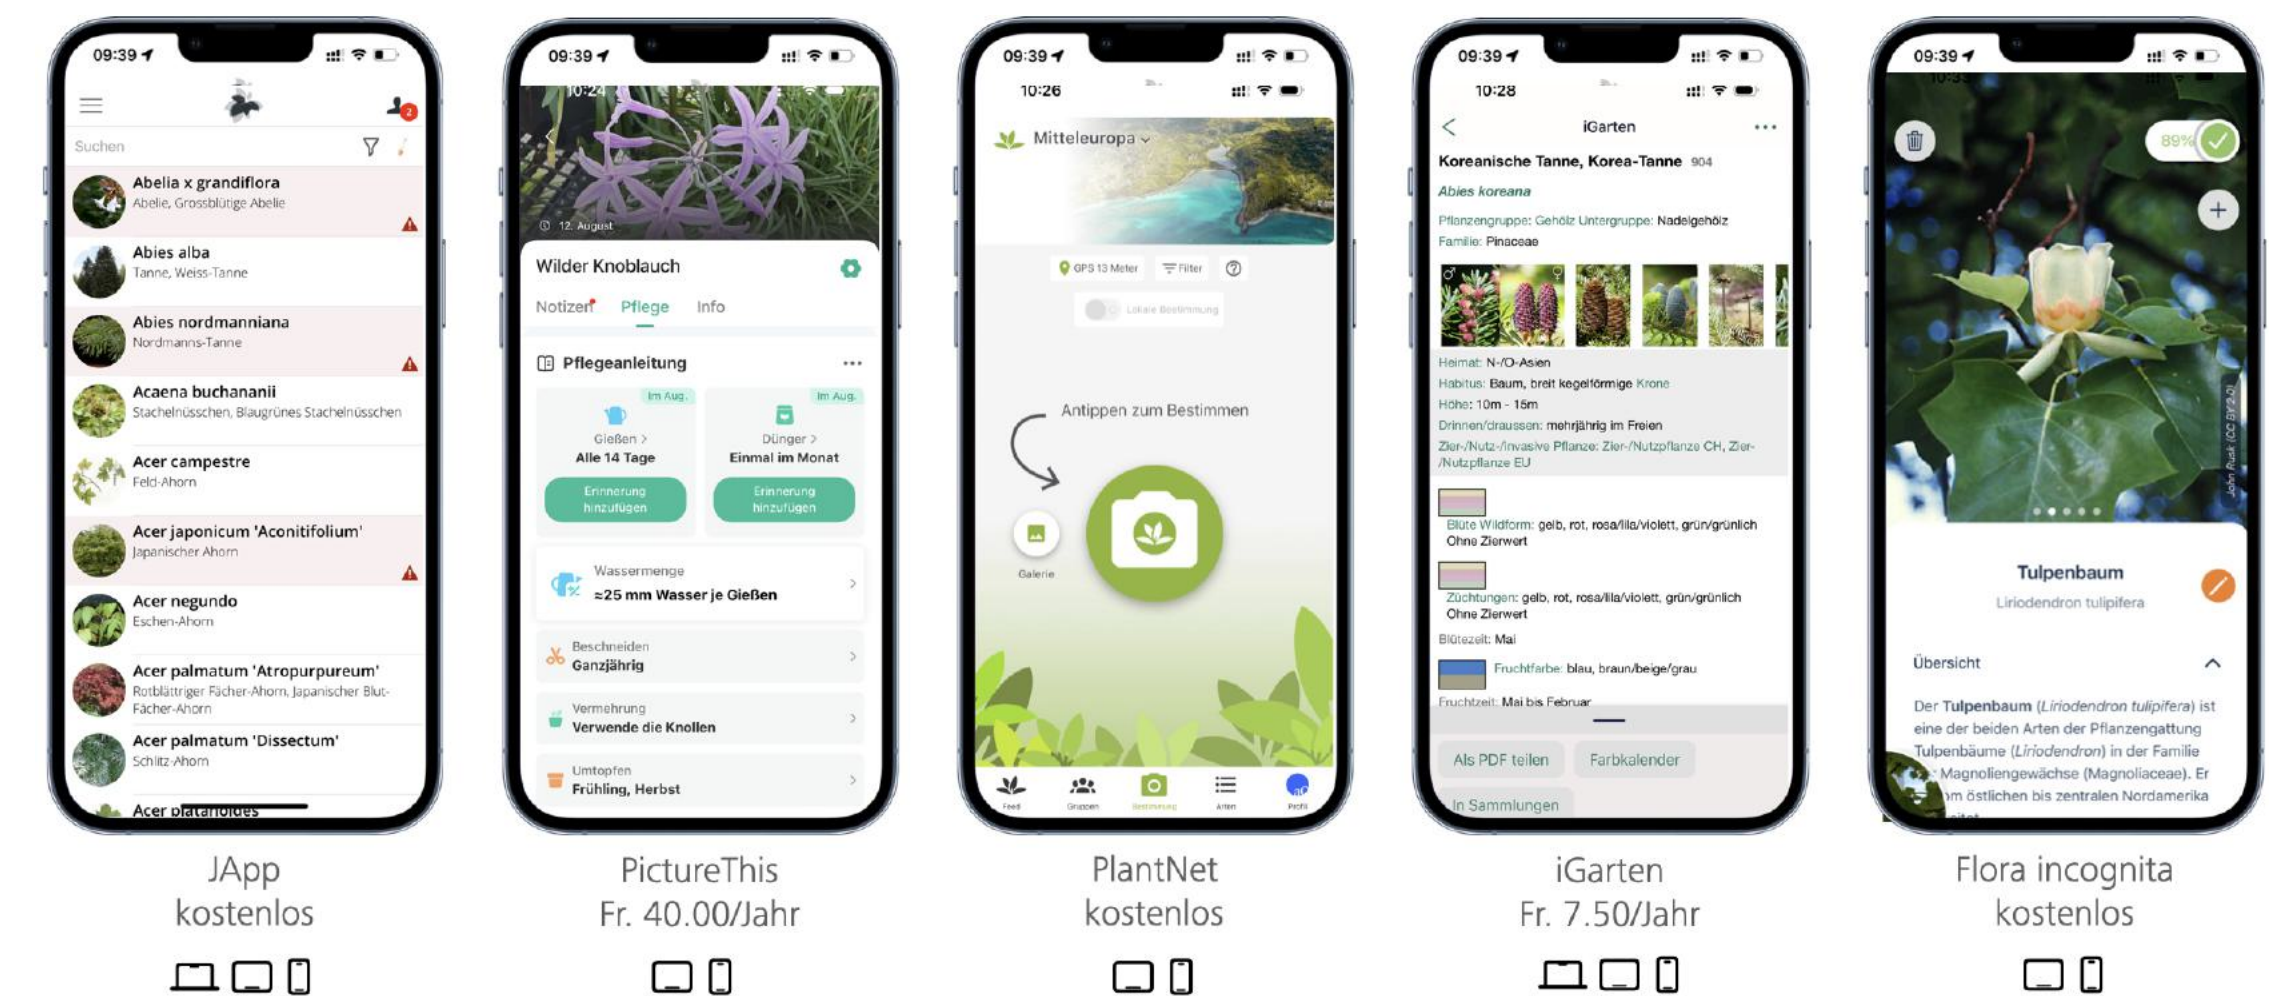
09:39

Suchen

Abelia x grandiflora
Abelie, Grossblütige Abelie

Abies alba
Tanne, Weiss-Tanne

Abies nordmanniana
Nordmanns-Tanne

Acaena buchananii
Stachelnüsschen, Blaugrünes Stachelnüsschen

Acer campestre
Feld-Ahorn

Acer japonicum 'Aconitifolium'
Japanischer Ahorn

Acer negundo
Eschen-Ahorn

Acer palmatum 'Atropurpureum'
Rotblättriger Fächer-Ahorn, Japanischer Blut-Fächer-Ahorn

Acer palmatum 'Dissectum'
Schlitz-Ahorn

Acer platanoides

JApp
kostenlos

09:39
10:24
12. August

Wilder Knoblauch

Notizen Pflege Info

Pflegeanleitung

Im Aug.
Gießen >
Alle 14 Tage
Erinnerung hinzufügen

Im Aug.
Dünger >
Einmal im Monat
Erinnerung hinzufügen

Wassermenge
≈25 mm Wasser je Gießen

Beschneiden
Ganzjährig

Vermehrung
Verwende die Knollen

Umtopfen
Frühling, Herbst

PictureThis
Fr. 40.00/Jahr

09:39
10:26

Mitteleuropa

GPS 13 Meter Filter

Lokale Bestimmung

Antippen zum Bestimmen

Galerie

Feed Gruppen Bestimmung Arten Profil

PlantNet
kostenlos

09:39
10:28

iGarten

Koreanische Tanne, Korea-Tanne 904

Abies koreana

Pflanzengruppe: Gehölz Untergruppe: Nadelgehölz
Familie: Pinaceae

Heimat: N-/O-Asien
Habitus: Baum, breit kegelförmige Krone
Höhe: 10m - 15m
Drinnen/draussen: mehrjährig im Freien
Zier-/Nutz-/Invasive Pflanze: Zier-/Nutzpflanze CH, Zier-/Nutzpflanze EU

Blüte Wildform: gelb, rot, rosa/lila/violett, grün/grünlich
Ohne Zierwert

Züchtungen: gelb, rot, rosa/lila/violett, grün/grünlich
Ohne Zierwert

Blütezeit: Mai

Fruchtfarbe: blau, braun/beige/grau

Fruchtzeit: Mai bis Februar

Als PDF teilen Farbkalender

In Sammlungen

iGarten
Fr. 7.50/Jahr

09:39

89%

John Ruck (CC BY 2.0)

Tulpenbaum
Liriodendron tulipifera

Übersicht

Der Tulpenbaum (Liriodendron tulipifera) ist eine der beiden Arten der Pflanzengattung Tulpenbäume (Liriodendron) in der Familie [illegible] Magnoliengewächse (Magnoliaceae). Er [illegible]m östlichen bis zentralen Nordamerika

Flora incognita
kostenlos